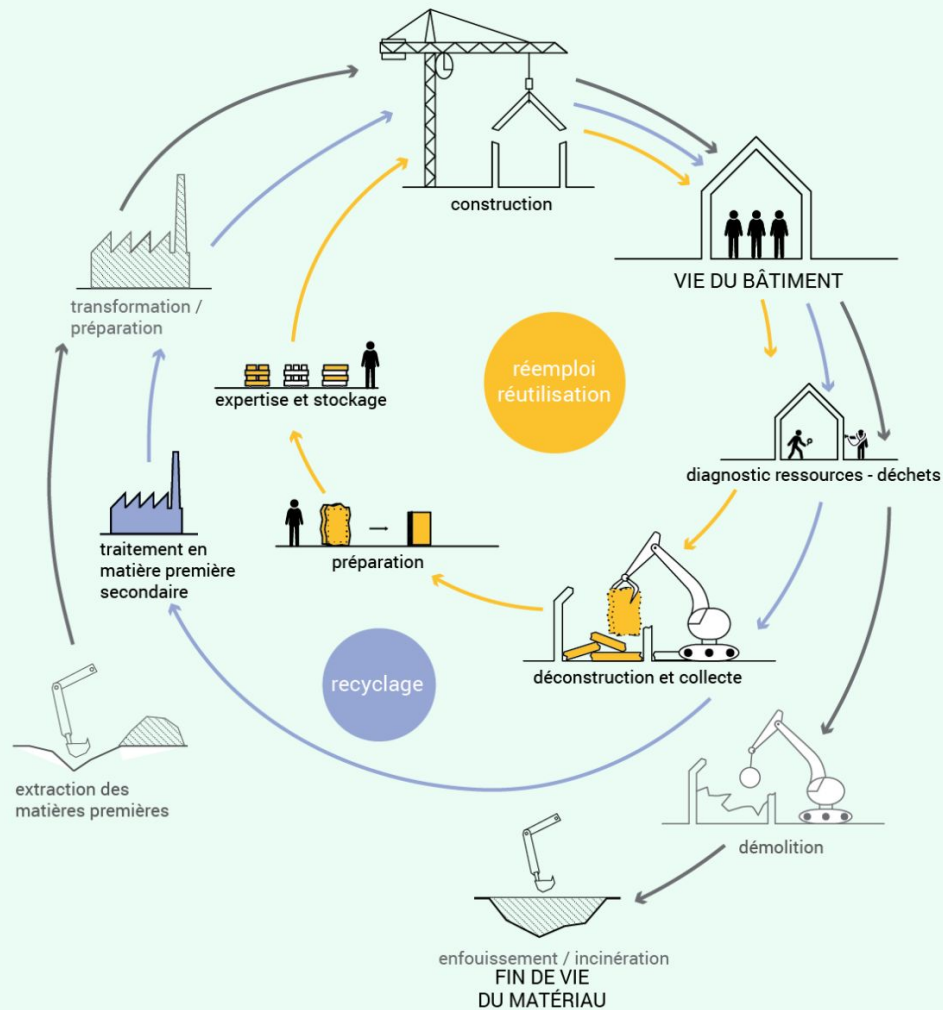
construction

VIE DU BÂTIMENT

transformation / préparation

réemploi réutilisation

expertise et stockage

diagnostic ressources - déchets

traitement en matière première secondaire

préparation

déconstruction et collecte

recyclage

extraction des matières premières

démolition

enfouissement / incinération
FIN DE VIE
DU MATÉRIAU